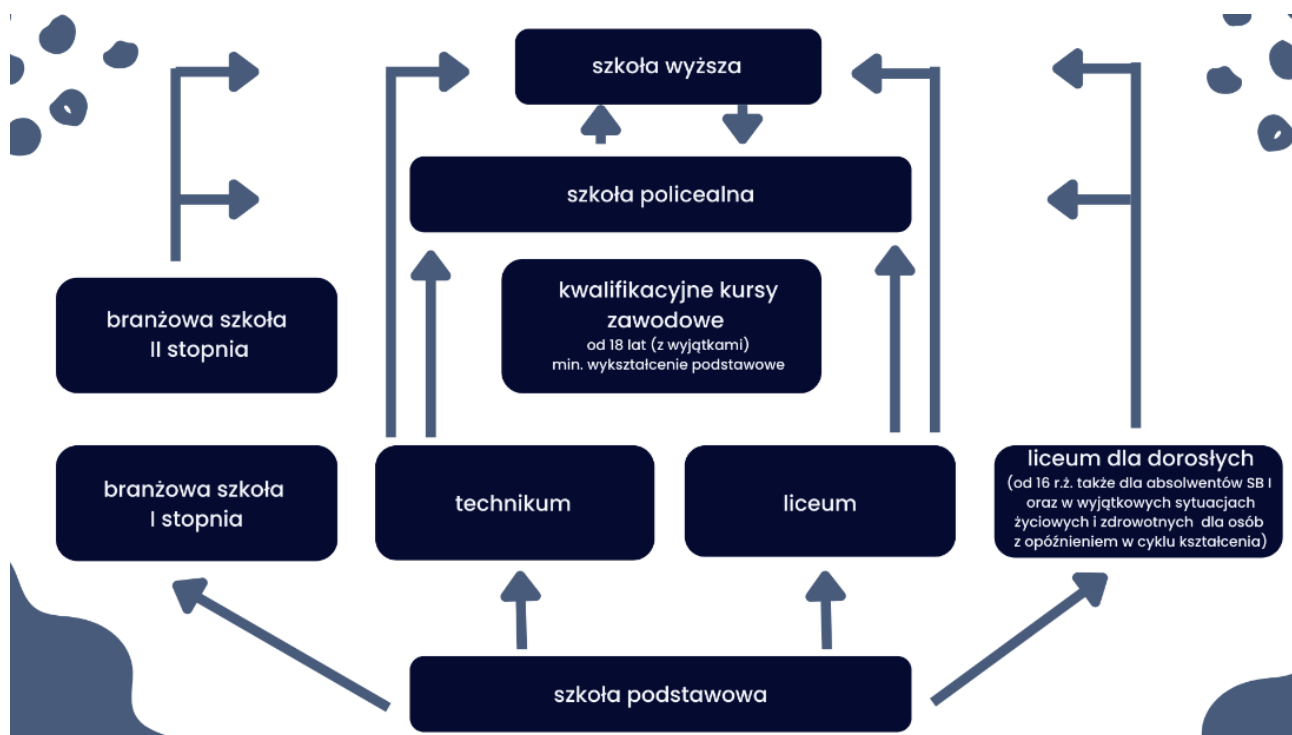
szkoła wyższa

szkoła policealna

kwalifikacyjne kursy zawodowe
od 18 lat (z wyjątkami)
min. wykształcenie podstawowe

branżowa szkoła
II stopnia

branżowa szkoła
I stopnia

technikum

liceum

liceum dla dorosłych
(od 16 r.ż. także dla absolwentów SB I oraz w wyjątkowych sytuacjach życiowych i zdrowotnych dla osób z opóźnieniem w cyklu kształcenia)

szkoła podstawowa